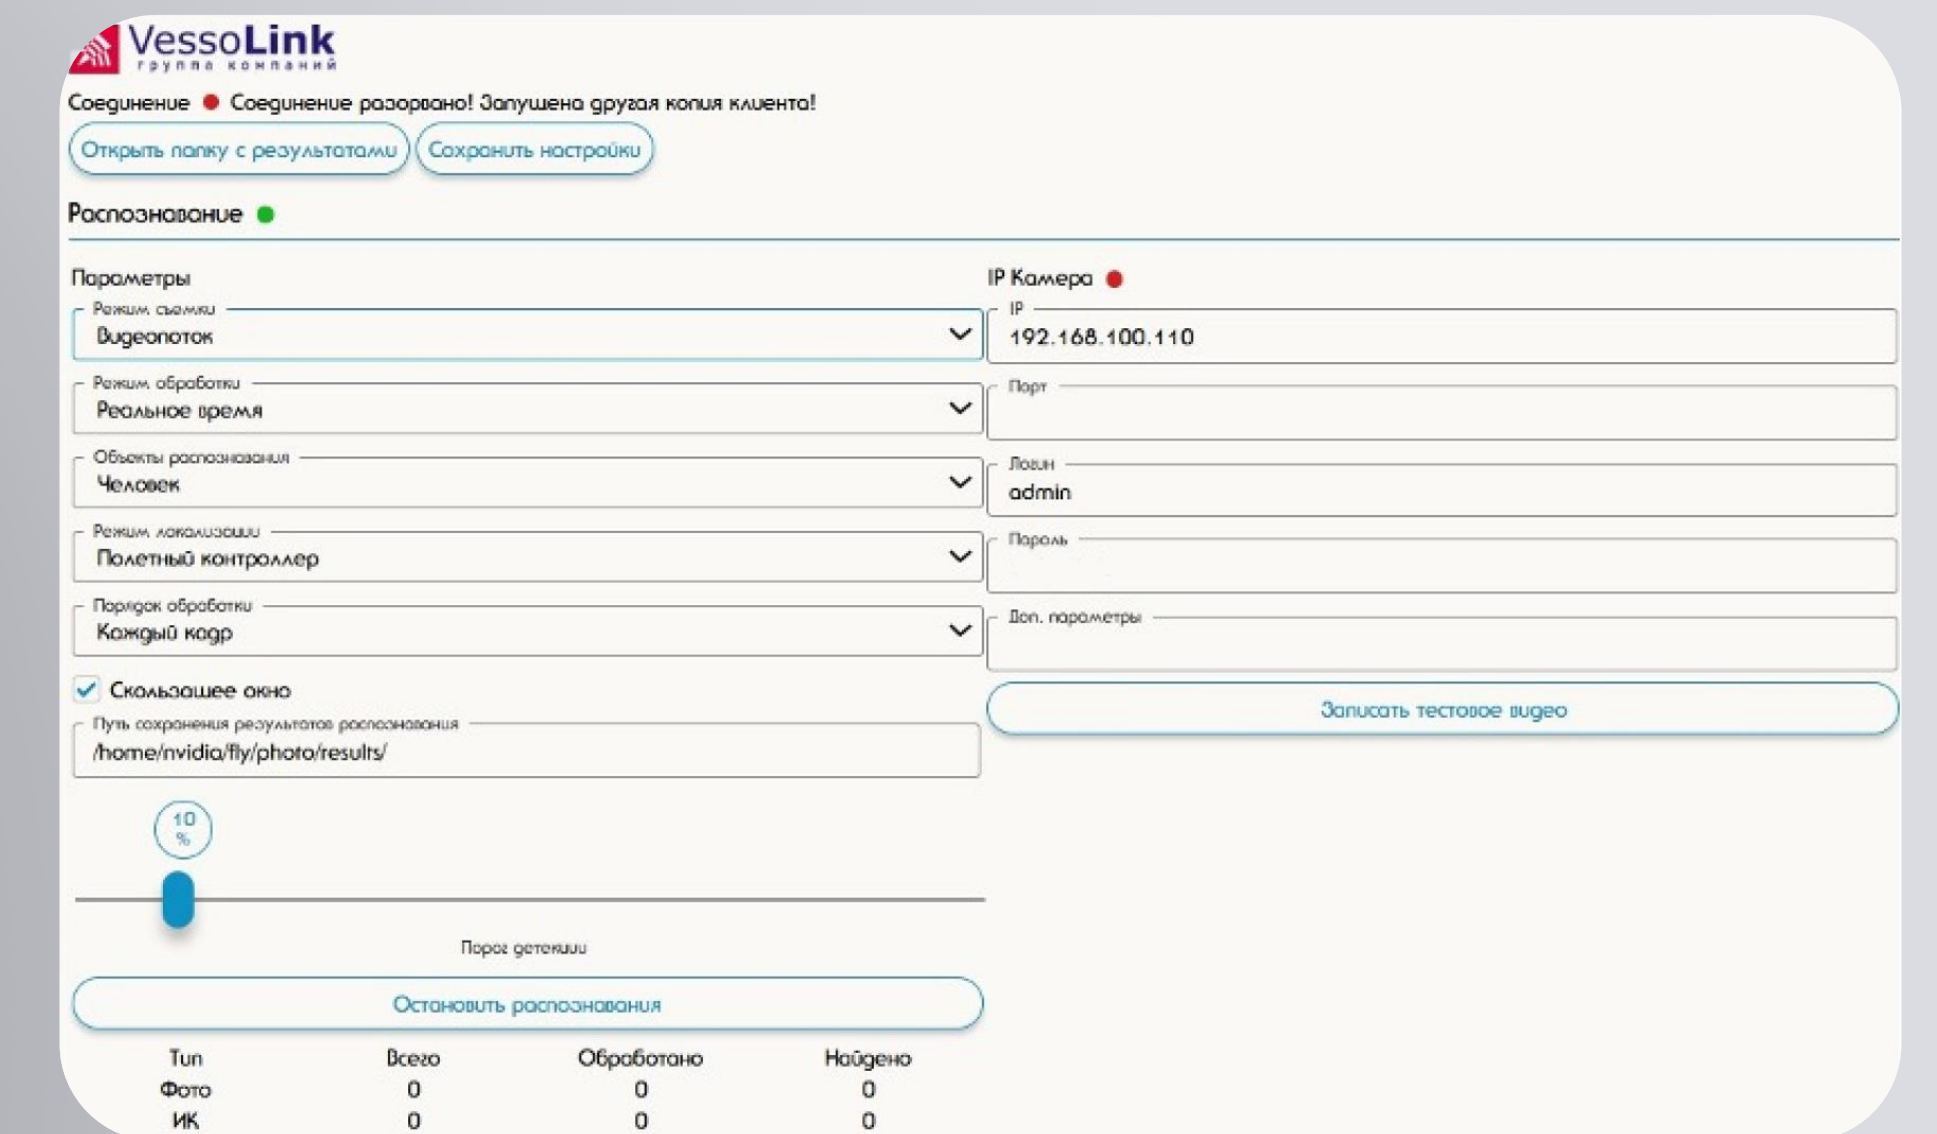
VessoLink
группа компаний

Соединение ● Соединение разорвано! Запущена другая копия клиента!

Открыть папку с результатами | Сохранить настройки

Распознавание ●

Параметры

Режим съемки
Видеопоток

Режим обработки
Реальное время

Объекты распознавания
Человек

Режим локализации
Полетный контроллер

Порядок обработки
Каждый кадр

Скользящее окно

Путь сохранения результатов распознавания
/home/nvidia/fly/photo/results/

10 %

Порог детекции

Остановить распознавания

IP Камера ●

IP
192.168.100.110

Порт

Логин
admin

Пароль

Доп. параметры

Записать тестовое видео

| Тип | Всего | Обработано | Найдено |
|---|---|---|---|
| Фото | 0 | 0 | 0 |
| ИК | 0 | 0 | 0 |